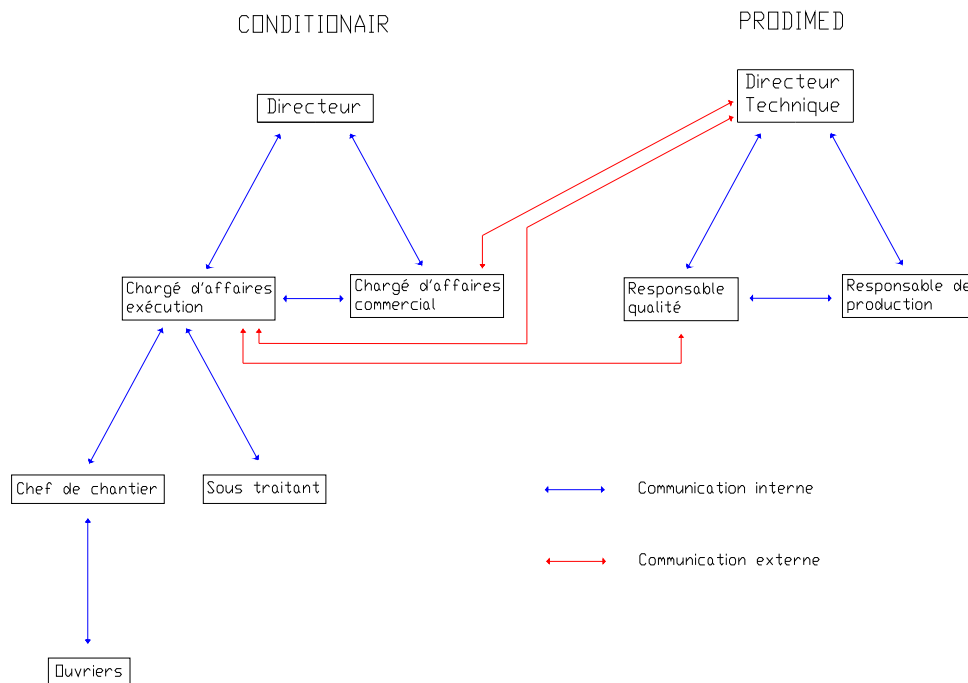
CONDITIONAIR

PRODIMED

Directeur

Directeur Technique

Chargé d'affaires exécution

Chargé d'affaires commercial

Responsable qualité

Responsable de production

Chef de chantier

Sous traitant

Ouvriers

Communication interne

Communication externe